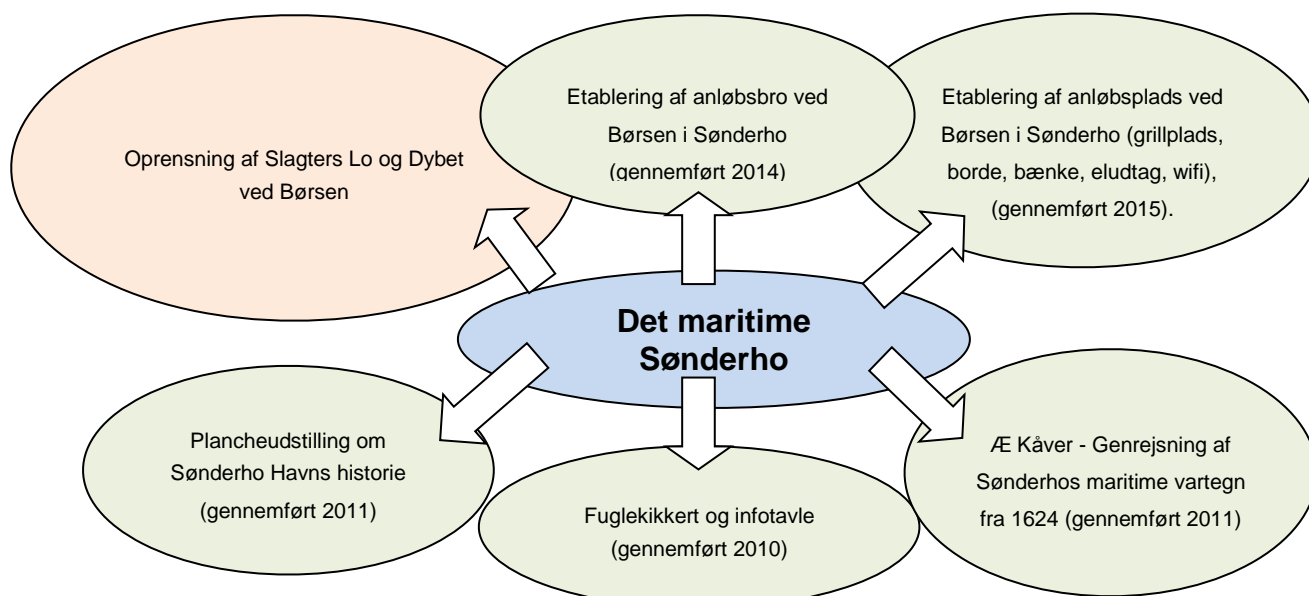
Oprensning af Slagters Lo og Dybet ved Børsen

Etablering af anløbsbro ved Børsen i Sønderho (gennemført 2014)

Etablering af anløbsplads ved Børsen i Sønderho (grillplads, borde, bænke, eludtag, wifi), (gennemført 2015).

Det maritime Sønderho

Plancheudstilling om Sønderho Havns historie (gennemført 2011)

Fuglekikkert og infotavle (gennemført 2010)

Æ Kåver - Genrejsning af Sønderhos maritime vartegn fra 1624 (gennemført 2011)